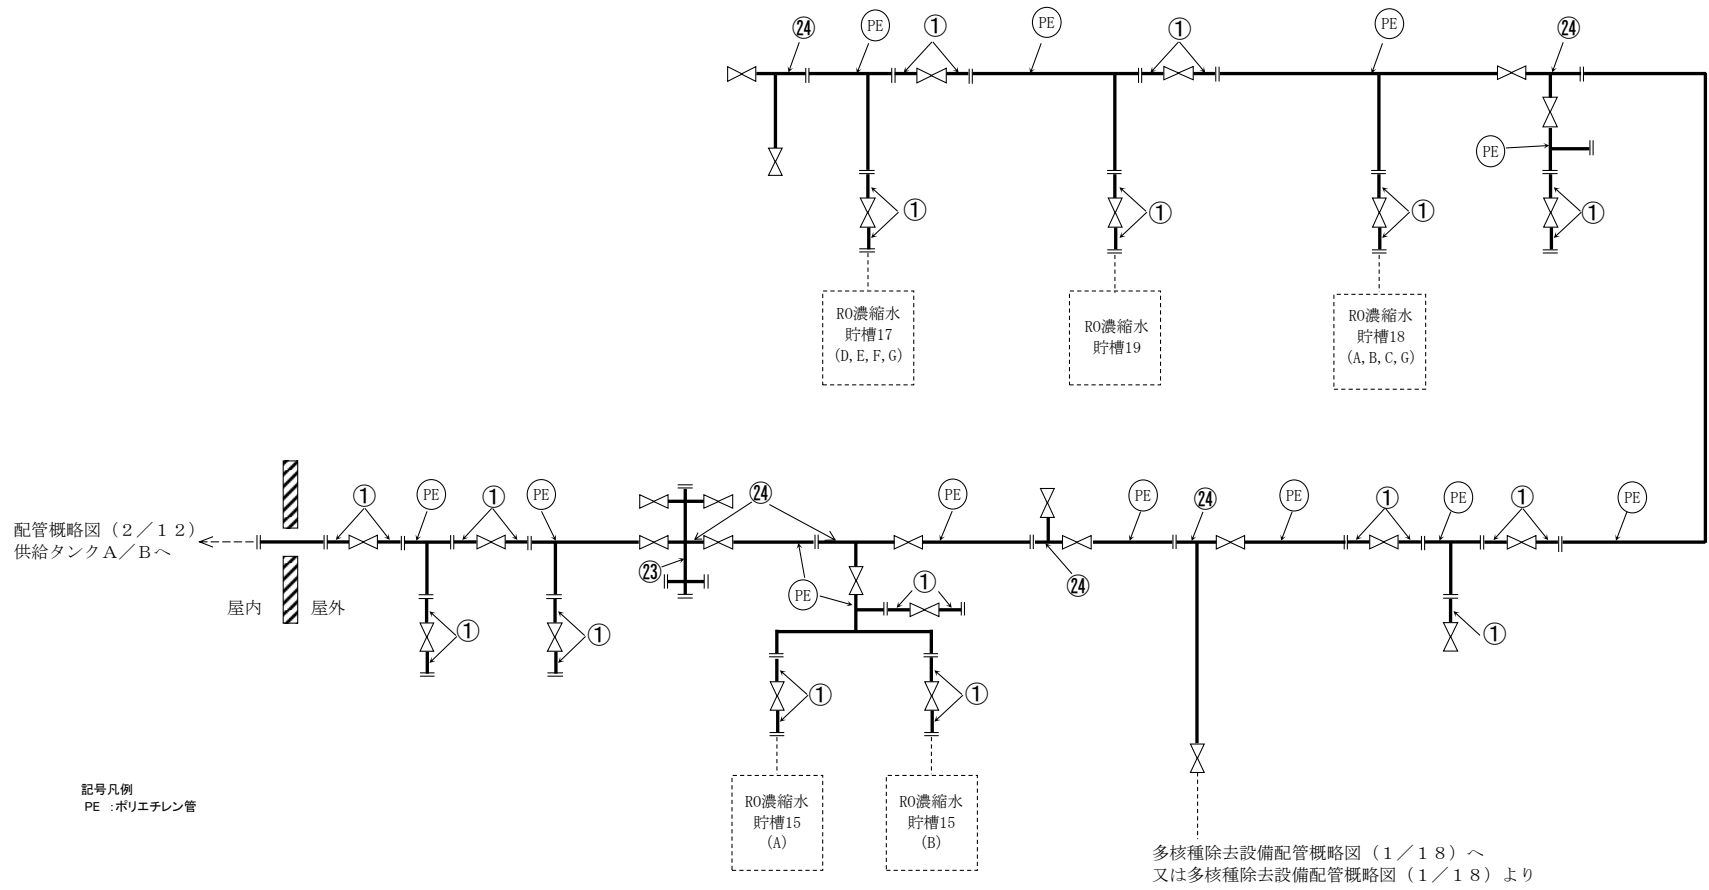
㉔ PE ① PE ① PE ㉔

PE

① ① ① ①

RO濃縮水
貯槽17
(D,E,F,G)

RO濃縮水
貯槽19

RO濃縮水
貯槽18
(A,B,C,G)

配管概略図（２／１２）
供給タンクＡ／Ｂへ

屋内 屋外

① PE ① PE ㉔ PE PE ㉔ PE ① PE ① PE

㉓

PE ①

㉔

① ① ①

① ①

RO濃縮水
貯槽15
(A)

RO濃縮水
貯槽15
(B)

記号凡例
PE ：ポリエチレン管

多核種除去設備配管概略図（１／１８）へ
又は多核種除去設備配管概略図（１／１８）より